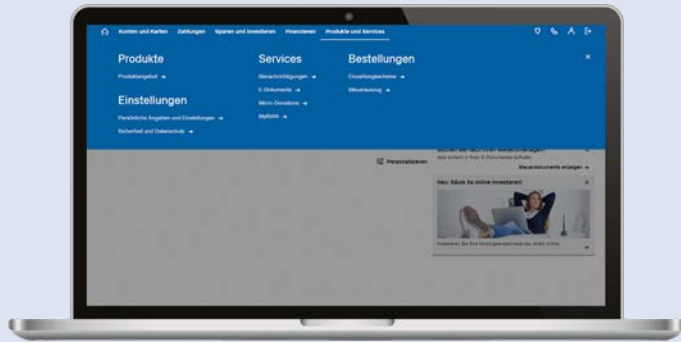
Konten und Karten Zahlungen Sparen und Investieren Finanzieren Produkte und Services

Produkte
Produktangebot →

Einstellungen
Persönliche Angaben und Einstellungen →
Sicherheit und Datenschutz →

Services
Benachrichtigungen →
E-Dokumente →
Micro-Donations →
MyIBAN →

Bestellungen
Einzahlungsscheine →
Steuerauszug →

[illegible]
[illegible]
Personalisieren
Steuerdokumente anzeigen →

Neu: Säule 3a online investieren!
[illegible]